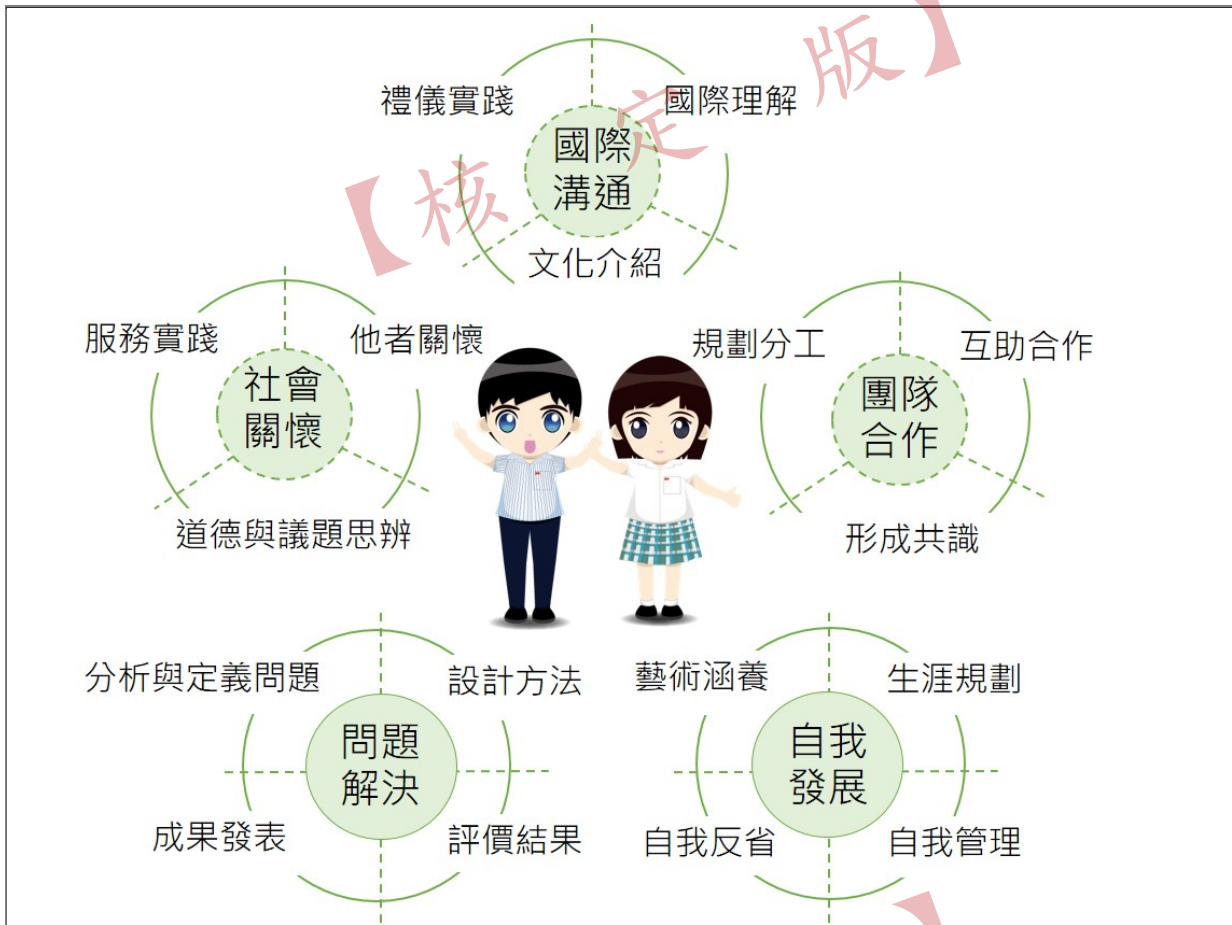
【核定版】

國際溝通
禮儀實踐
國際理解
文化介紹

社會關懷
服務實踐
他者關懷
道德與議題思辨

團隊合作
規劃分工
互助合作
形成共識

問題解決
分析與定義問題
設計方法
成果發表
評價結果

自我發展
藝術涵養
生涯規劃
自我反省
自我管理